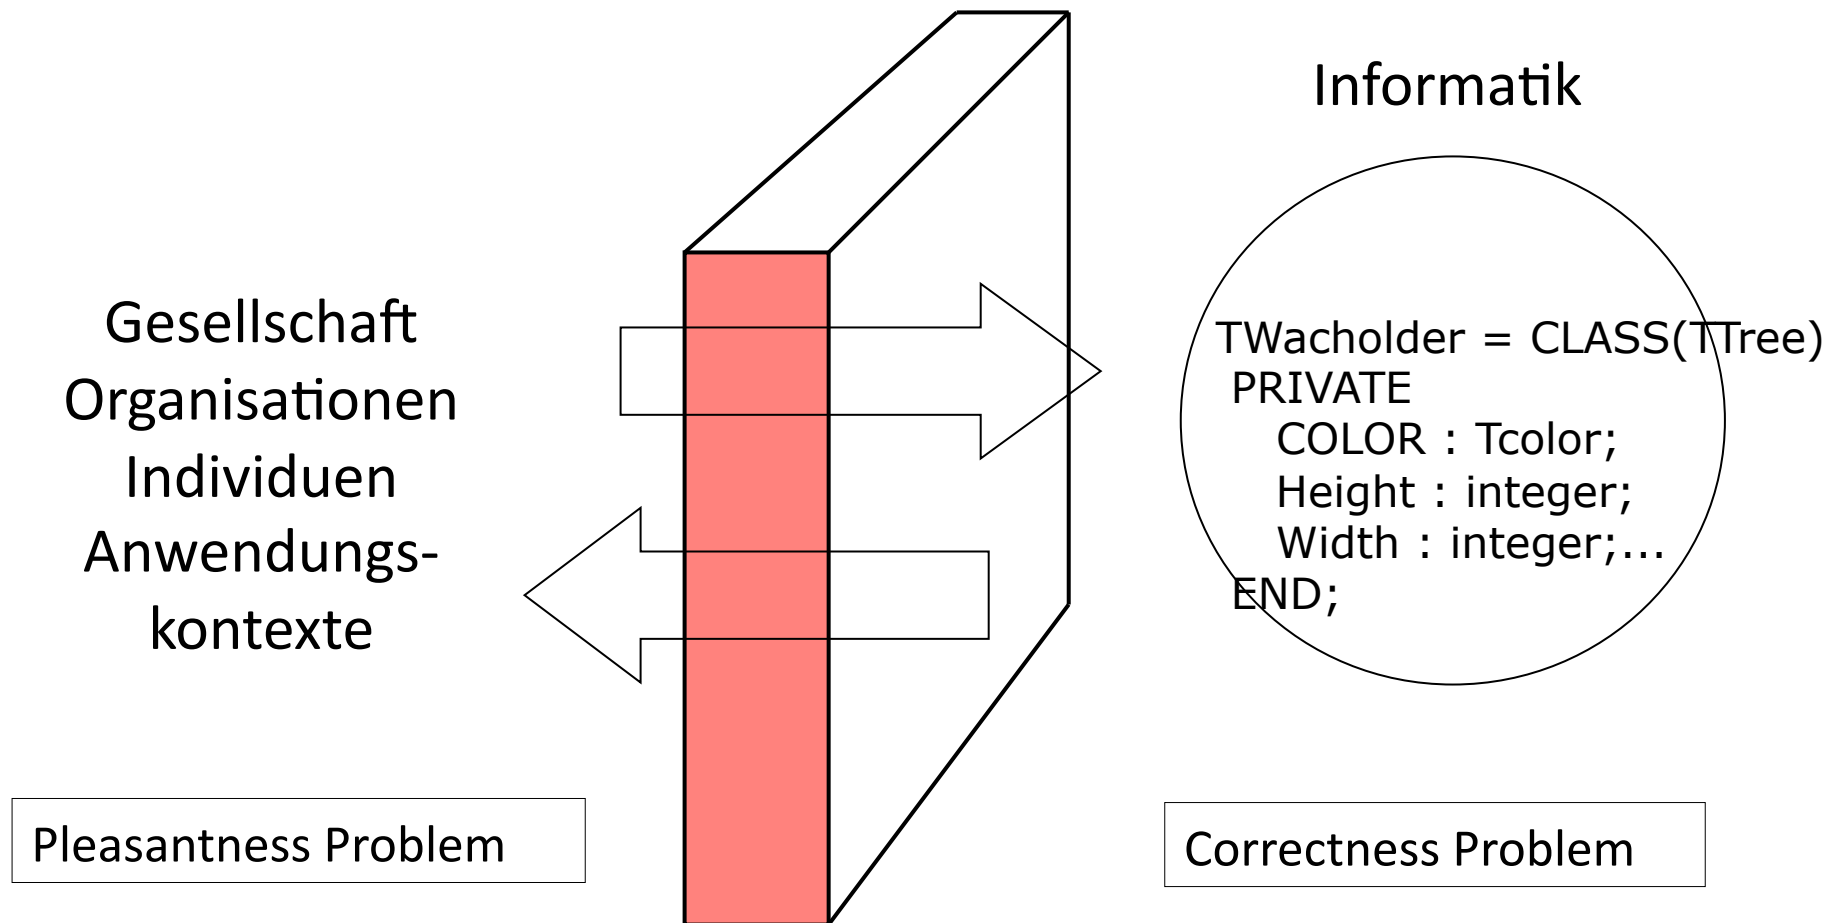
Informatik

Gesellschaft
Organisationen
Individuen
Anwendungskontexte

TWacholder = CLASS(TTree)
PRIVATE
COLOR : Tcolor;
Height : integer;
Width : integer;...
END;

Pleasantness Problem

Correctness Problem